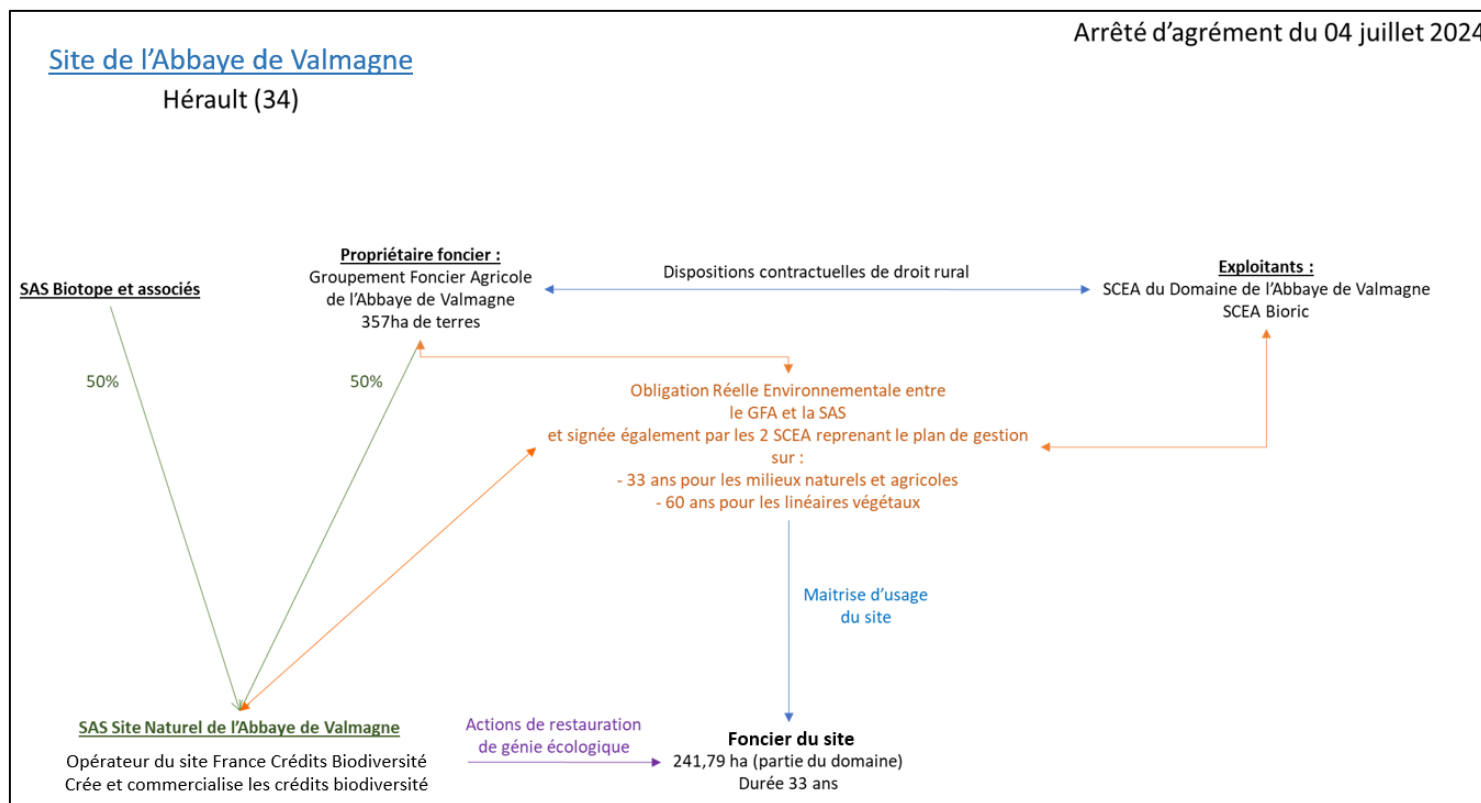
Arrêté d'agrément du 04 juillet 2024

Site de l'Abbaye de Valmagne

Hérault (34)

SAS Biotope et associés

Propriétaire foncier :
Groupement Foncier Agricole de l'Abbaye de Valmagne
357ha de terres

Dispositions contractuelles de droit rural

Exploitants :
SCEA du Domaine de l'Abbaye de Valmagne
SCEA Bioric

50%

50%

Obligation Réelle Environnementale entre le GFA et la SAS et signée également par les 2 SCEA reprenant le plan de gestion sur :
- 33 ans pour les milieux naturels et agricoles
- 60 ans pour les linéaires végétaux

Maitrise d'usage du site

SAS Site Naturel de l'Abbaye de Valmagne

Opérateur du site France Crédits Biodiversité
Crée et commercialise les crédits biodiversité

Actions de restauration de génie écologique

Foncier du site
241,79 ha (partie du domaine)
Durée 33 ans